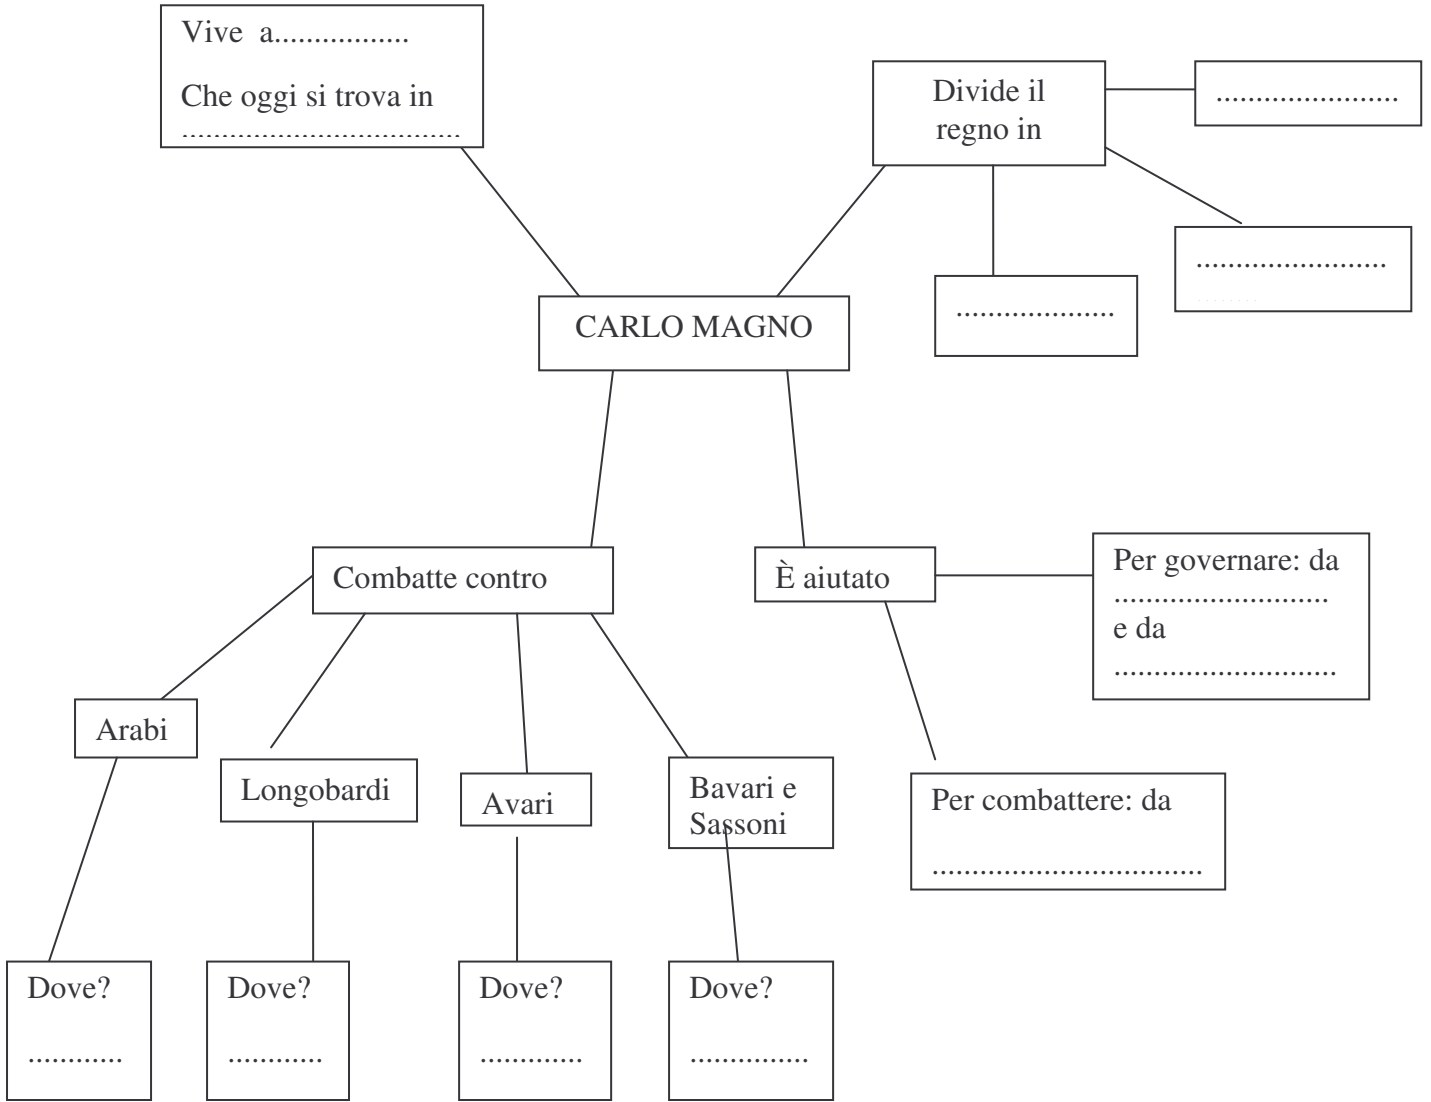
Vive a................

Che oggi si trova in ...................................

Divide il regno in

......................

.......................

...................

CARLO MAGNO

Combatte contro

È aiutato

Per governare: da .......................... e da ............................

Per combattere: da

.................................

Arabi

Longobardi

Avari

Bavari e Sassoni

Dove?

...........

Dove?

...........

Dove?

............

Dove?

..............